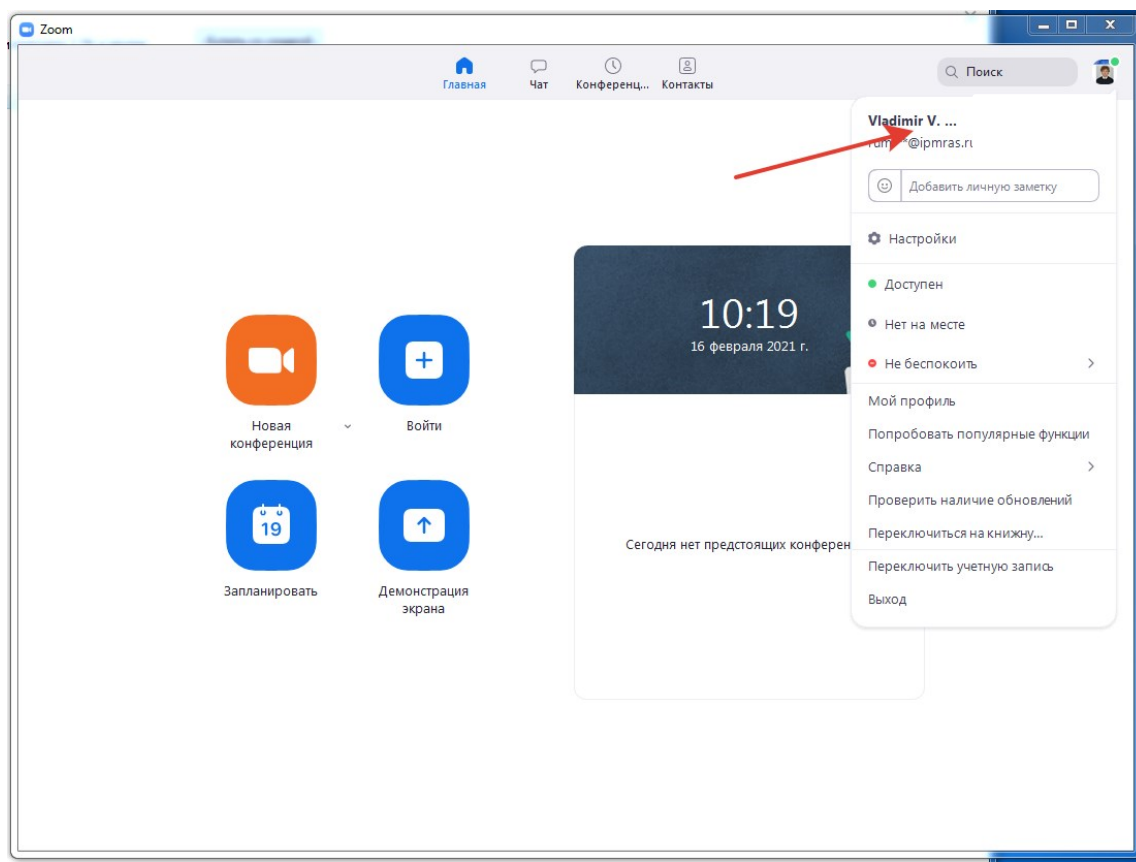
Zoom

Главная
Чат
Конференц...
Контакты

Поиск

Vladimir V. ...
rum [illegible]@ipmras.ru

Добавить личную заметку

Настройки

Доступен
Нет на месте
Не беспокоить

Мой профиль
Попробовать популярные функции
Справка
Проверить наличие обновлений
Переключиться на книжну...
Переключить учетную запись
Выход

10:19
16 февраля 2021 г.

Новая конференция
Войти
19
Запланировать
Демонстрация экрана

Сегодня нет предстоящих конферен